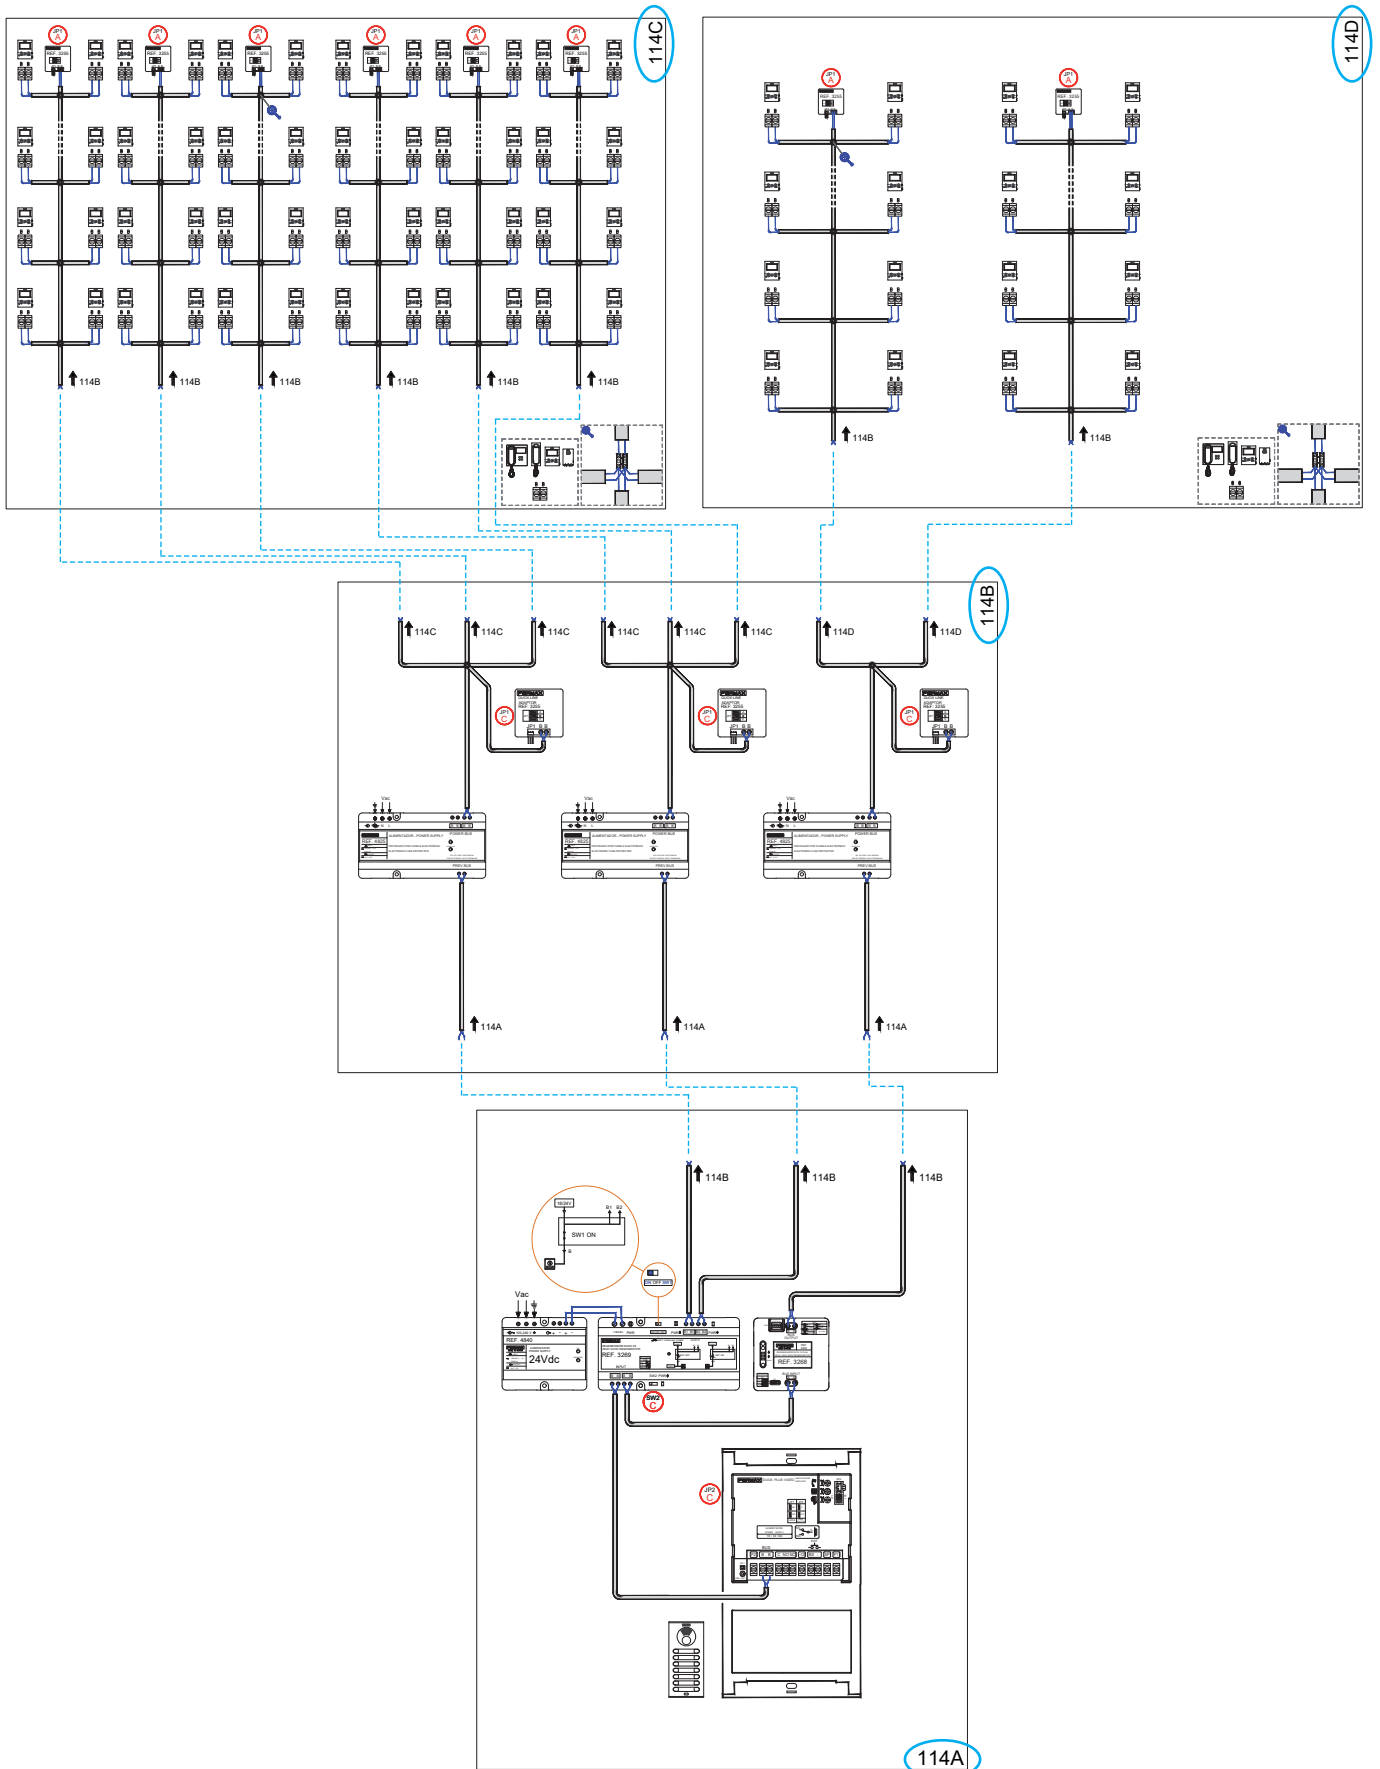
114C

JP1 A
REF. 3256
JP1 A
REF. 3256
JP1 A
REF. 3256
JP1 A
REF. 3256
JP1 A
REF. 3256
JP1 A
REF. 3256

114B
114B
114B
114B
114B
114B

114D

JP1 A
REF. 3256
JP1 A
REF. 3256

114B
114B

114B

114C
114C
114C
114C
114C
114C
114D
114D

JP1 C
JP1 C
JP1 C

Vac
REF. 4825
Vac
REF. 4825
Vac
REF. 4825

114A
114A
114A

114B
114B
114B

SW1 ON

Vac
REF. 4840
24Vdc
REF. 3269
REF. 3268

SW2 C

JP2 C

114A